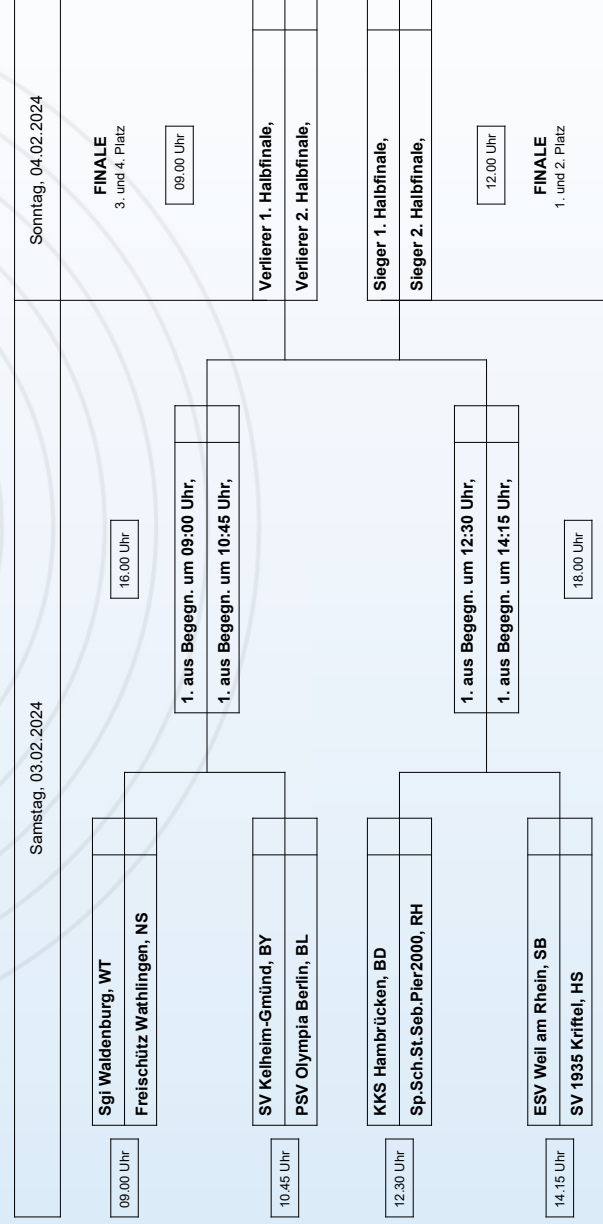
Samstag, 03.02.2024

09.00 Uhr
Sgi Waldenburg, WT
Freischütz Wathlingen, NS

10.45 Uhr
SV Kelheim-Gmünd, BY
PSV Olympia Berlin, BL

12.30 Uhr
KKS Hambrücken, BD
Sp.Sch.St.Seb.Pier2000, RH

14.15 Uhr
ESV Weil am Rhein, SB
SV 1935 Kriftel, HS

16.00 Uhr
1. aus Begegn. um 09:00 Uhr,
1. aus Begegn. um 10:45 Uhr,

18.00 Uhr
1. aus Begegn. um 12:30 Uhr,
1. aus Begegn. um 14:15 Uhr,

Sonntag, 04.02.2024

FINALE
3. und 4. Platz
09.00 Uhr
Verlierer 1. Halbfinale,
Verlierer 2. Halbfinale,

Sieger 1. Halbfinale,
Sieger 2. Halbfinale,
12.00 Uhr
FINALE
1. und 2. Platz